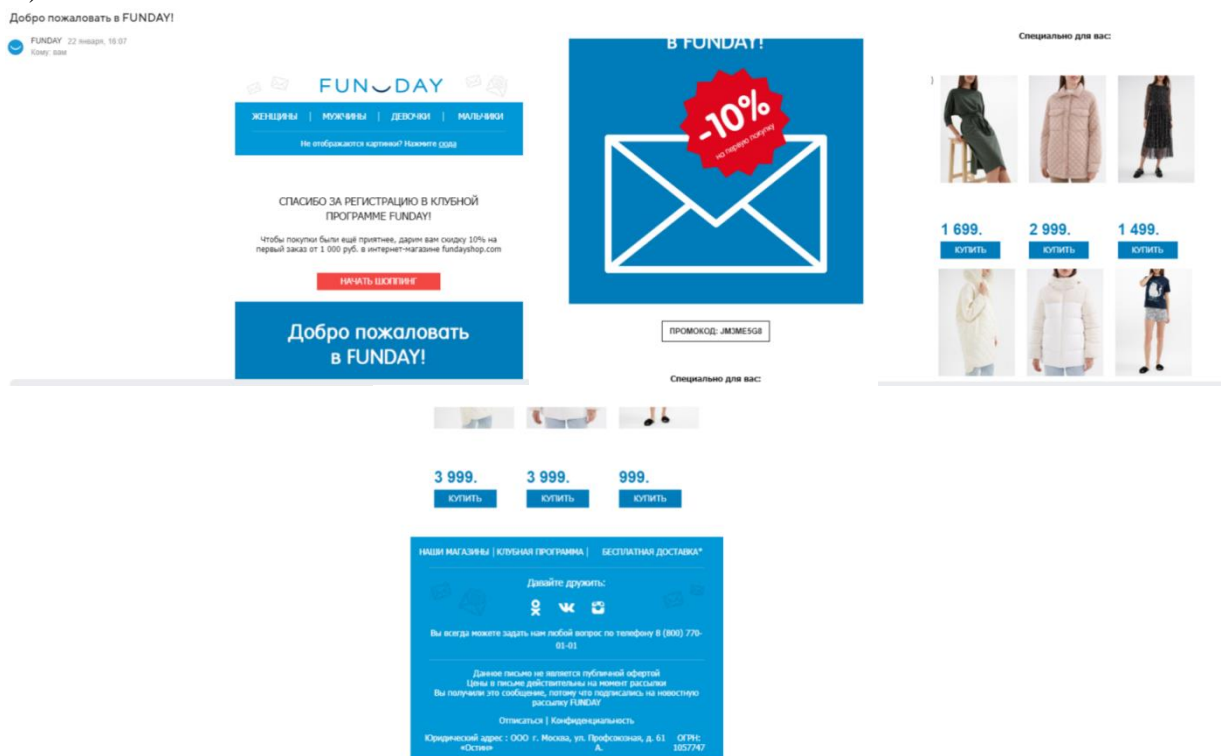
Добро пожаловать в FUNDAY!

FUNDAY 22 января, 18:07
Кому: вам

FUNDAY

ЖЕНЩИНЫ | МУЖЧИНЫ | ДЕВОЧКИ | МАЛЬЧИКИ

Не отображаются картинки? Нажмите сюда

СПАСИБО ЗА РЕГИСТРАЦИЮ В КЛУБНОЙ ПРОГРАММЕ FUNDAY!

Чтобы покупки были ещё приятнее, дарим вам скидку 10% на первый заказ от 1 000 руб. в интернет-магазине fundayshop.com

НАЧАТЬ ШОППИНГ

Добро пожаловать в FUNDAY!

В FUNDAY!

-10% на первую покупку

ПРОМОКОД: JM3ME5G8

Специально для вас:

Специально для вас:

1 699. КУПИТЬ
2 999. КУПИТЬ
1 499. КУПИТЬ

3 999. КУПИТЬ
3 999. КУПИТЬ
999. КУПИТЬ

НАШИ МАГАЗИНЫ | КЛУБНАЯ ПРОГРАММА | БЕСПЛАТНАЯ ДОСТАВКА*

Давайте дружить:

Вы всегда можете задать нам любой вопрос по телефону 8 (800) 770-01-01

Данное письмо не является публичной офертой
Цены в письме действительны на момент рассылки
Вы получили это сообщение, потому что подписались на новостную рассылку FUNDAY

Отписаться | Конфиденциальность

Юридический адрес : ООО «Остин» г. Москва, ул. Профсоюзная, д. 61 А. ОГРН: 1057747